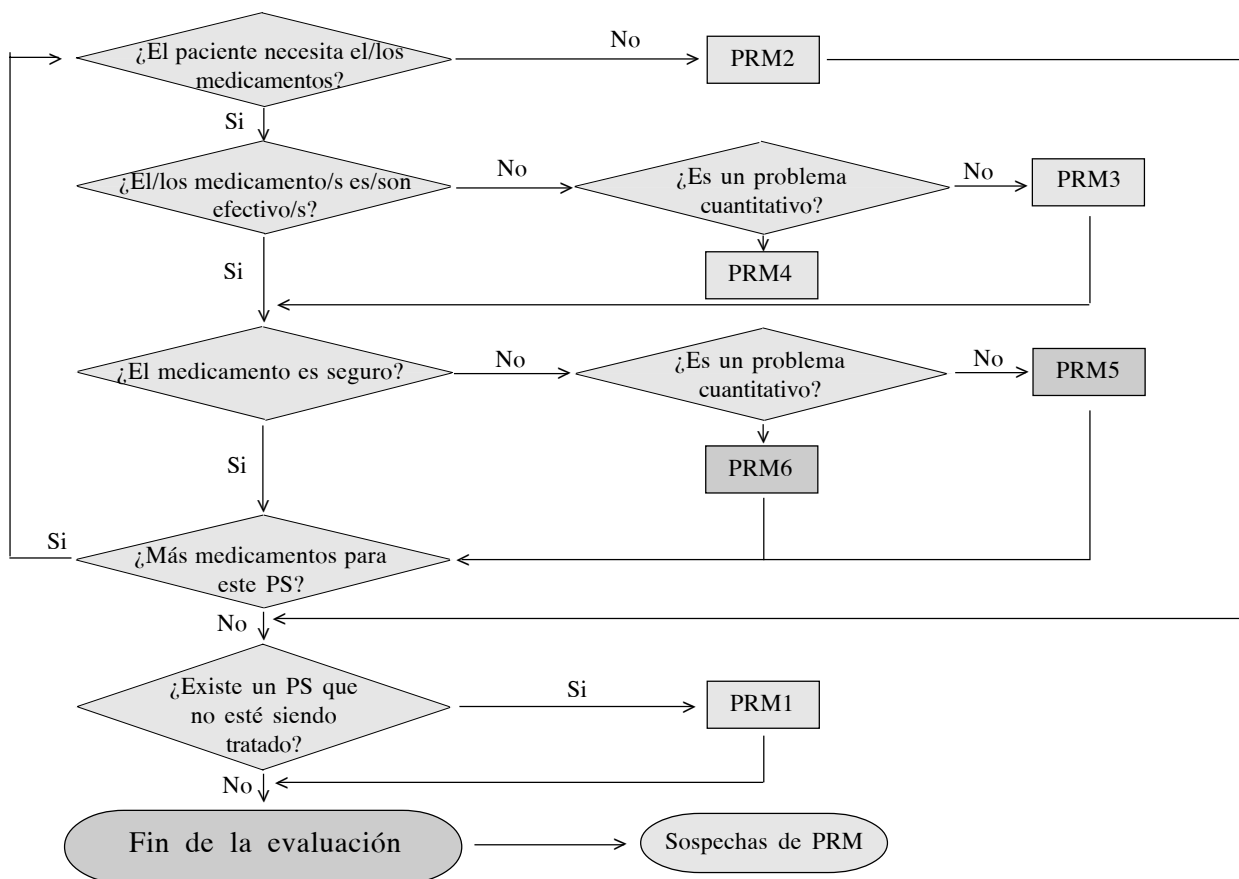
¿El paciente necesita el/los medicamentos?

No

PRM2

Si

¿El/los medicamento/s es/son efectivo/s?

No

¿Es un problema cuantitativo?

No

PRM3

PRM4

Si

¿El medicamento es seguro?

No

¿Es un problema cuantitativo?

No

PRM5

PRM6

Si

Si

¿Más medicamentos para este PS?

No

¿Existe un PS que no esté siendo tratado?

Si

PRM1

No

Fin de la evaluación

Sospechas de PRM